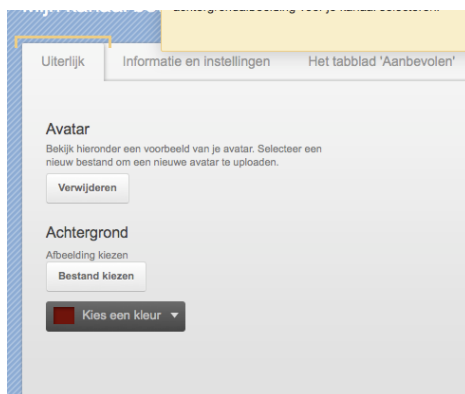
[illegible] achtergrondafbeelding voor je kanaal selecteren.

Uiterlijk
Informatie en instellingen
Het tabblad 'Aanbevolen'

Avatar
Bekijk hieronder een voorbeeld van je avatar. Selecteer een nieuw bestand om een nieuwe avatar te uploaden.
Verwijderen

Achtergrond
Afbeelding kiezen
Bestand kiezen
Kies een kleur